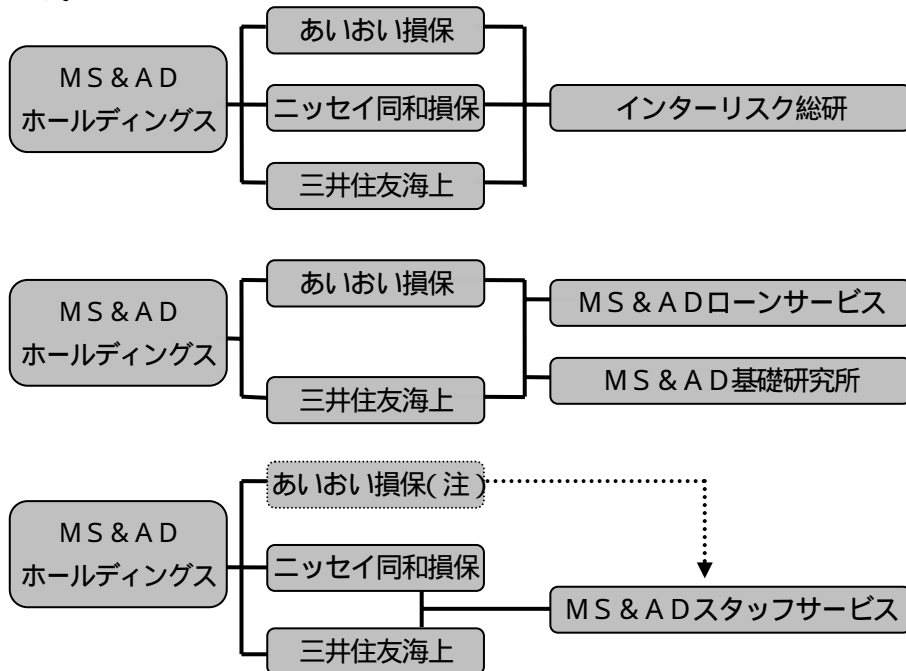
ＭＳ＆ＡＤ
ホールディングス

あいおい損保
ニッセイ同和損保
三井住友海上

インターリスク総研

ＭＳ＆ＡＤ
ホールディングス

あいおい損保
三井住友海上

ＭＳ＆ＡＤローンサービス
ＭＳ＆ＡＤ基礎研究所

ＭＳ＆ＡＤ
ホールディングス

あいおい損保(注)
ニッセイ同和損保
三井住友海上

ＭＳ＆ＡＤスタッフサービス